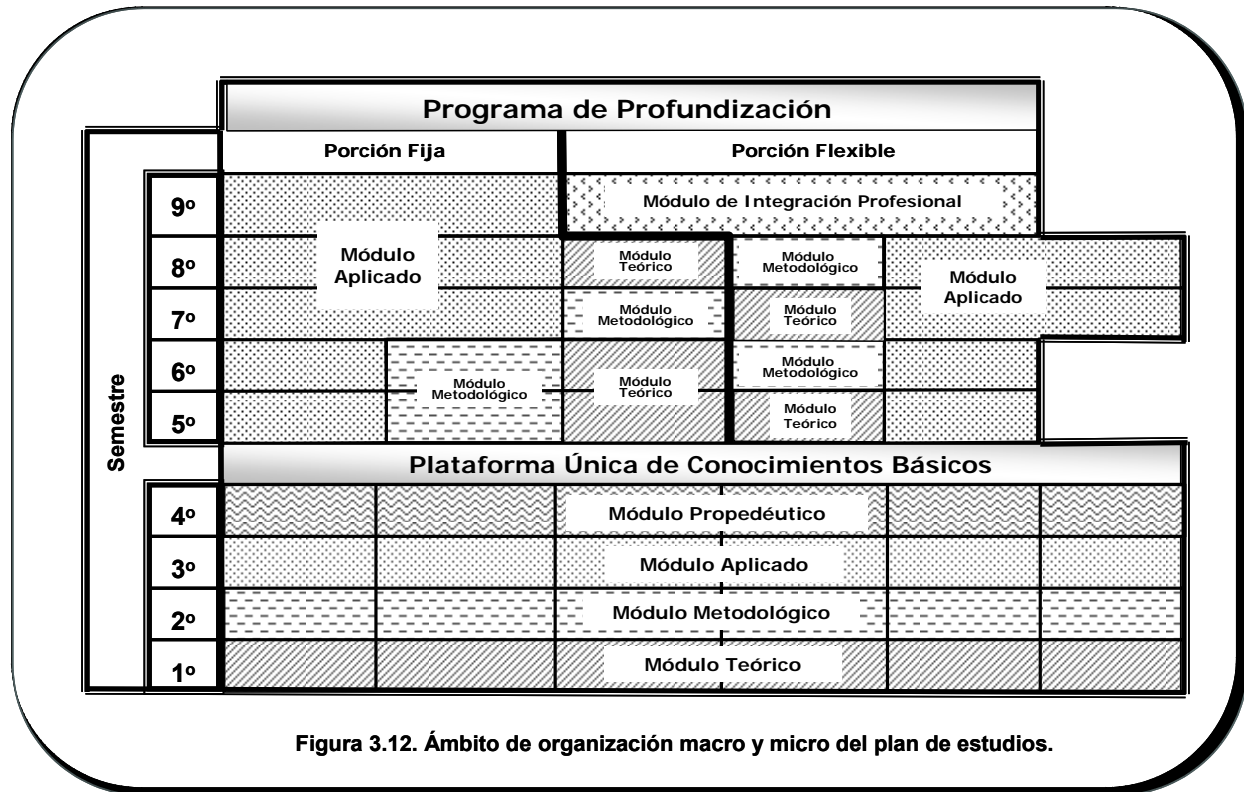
Programa de Profundización

Porción Fija

Porción Flexible

Semestre

9º

Módulo de Integración Profesional

8º

Módulo Aplicado

Módulo Teórico

Módulo Metodológico

Módulo Aplicado

7º

Módulo Metodológico

Módulo Teórico

6º

Módulo Metodológico

Módulo Teórico

Módulo Metodológico

5º

Módulo Teórico

Plataforma Única de Conocimientos Básicos

4º

Módulo Propedéutico

3º

Módulo Aplicado

2º

Módulo Metodológico

1º

Módulo Teórico

Figura 3.12. Ámbito de organización macro y micro del plan de estudios.